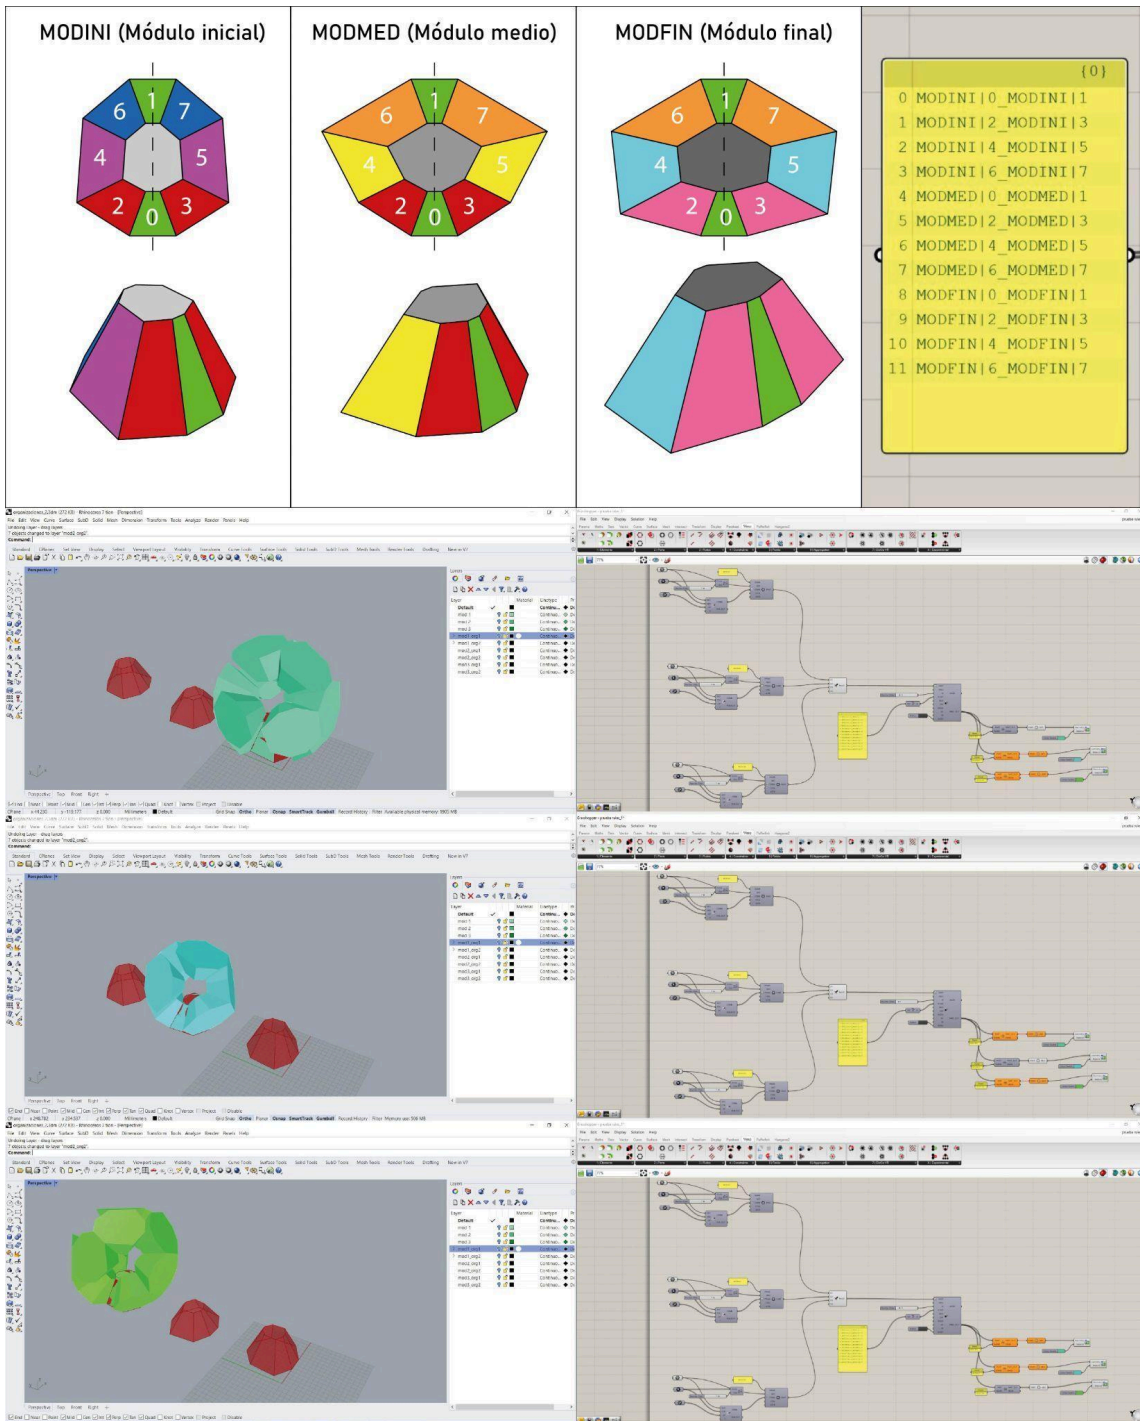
MODINI (Módulo inicial)

6 1 7
4 5
2 0 3

MODMED (Módulo medio)

6 1 7
4 5
2 0 3

MODFIN (Módulo final)

6 1 7
4 5
2 0 3

{0}
0 MODINI|0_MODINI|1
1 MODINI|2_MODINI|3
2 MODINI|4_MODINI|5
3 MODINI|6_MODINI|7
4 MODMED|0_MODMED|1
5 MODMED|2_MODMED|3
6 MODMED|4_MODMED|5
7 MODMED|6_MODMED|7
8 MODFIN|0_MODFIN|1
9 MODFIN|2_MODFIN|3
10 MODFIN|4_MODFIN|5
11 MODFIN|6_MODFIN|7

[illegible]